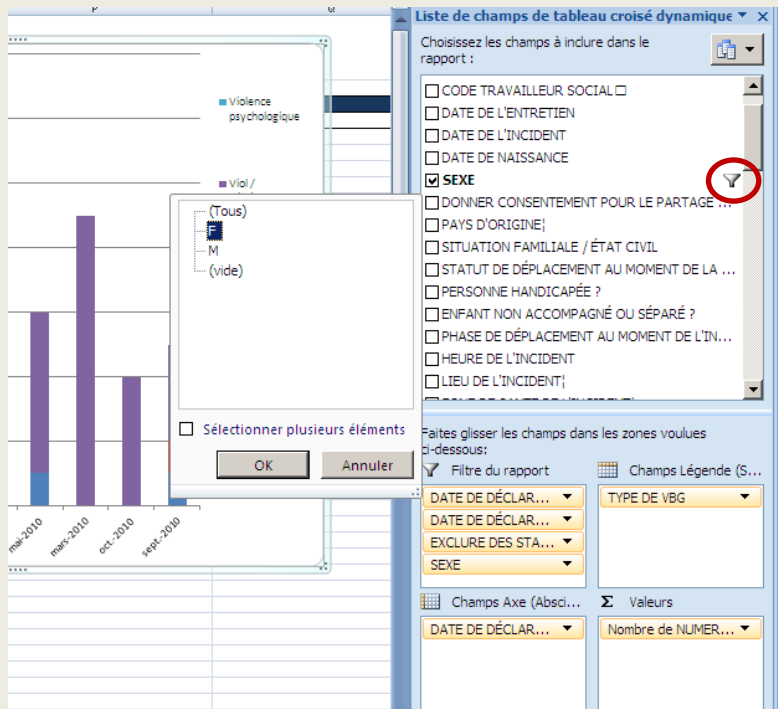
Liste de champs de tableau croisé dynamique ▾ ×

Choisissez les champs à inclure dans le rapport :

CODE TRAVAILLEUR SOCIAL
DATE DE L'ENTRETIEN
DATE DE L'INCIDENT
DATE DE NAISSANCE
SEXE
DONNER CONSENTEMENT POUR LE PARTAGE ...
PAYS D'ORIGINE¦
SITUATION FAMILIALE / ÉTAT CIVIL
STATUT DE DÉPLACEMENT AU MOMENT DE LA ...
PERSONNE HANDICAPÉE ?
ENFANT NON ACCOMPAGNÉ OU SÉPARÉ ?
PHASE DE DÉPLACEMENT AU MOMENT DE L'IN...
HEURE DE L'INCIDENT
LIEU DE L'INCIDENT¦
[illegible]

Faites glisser les champs dans les zones voulues ci-dessous:

Filtre du rapport
DATE DE DÉCLAR...
DATE DE DÉCLAR...
EXCLURE DES STA...
SEXE

Champs Légende (S...
TYPE DE VBG

Champs Axe (Absci...
DATE DE DÉCLAR...

Valeurs
Nombre de NUMER...

Violence psychologique

Viol /

(Tous)
F
M
(vide)

Sélectionner plusieurs éléments

OK
Annuler

mai-2010
mars-2010
oct.-2010
sept.-2010